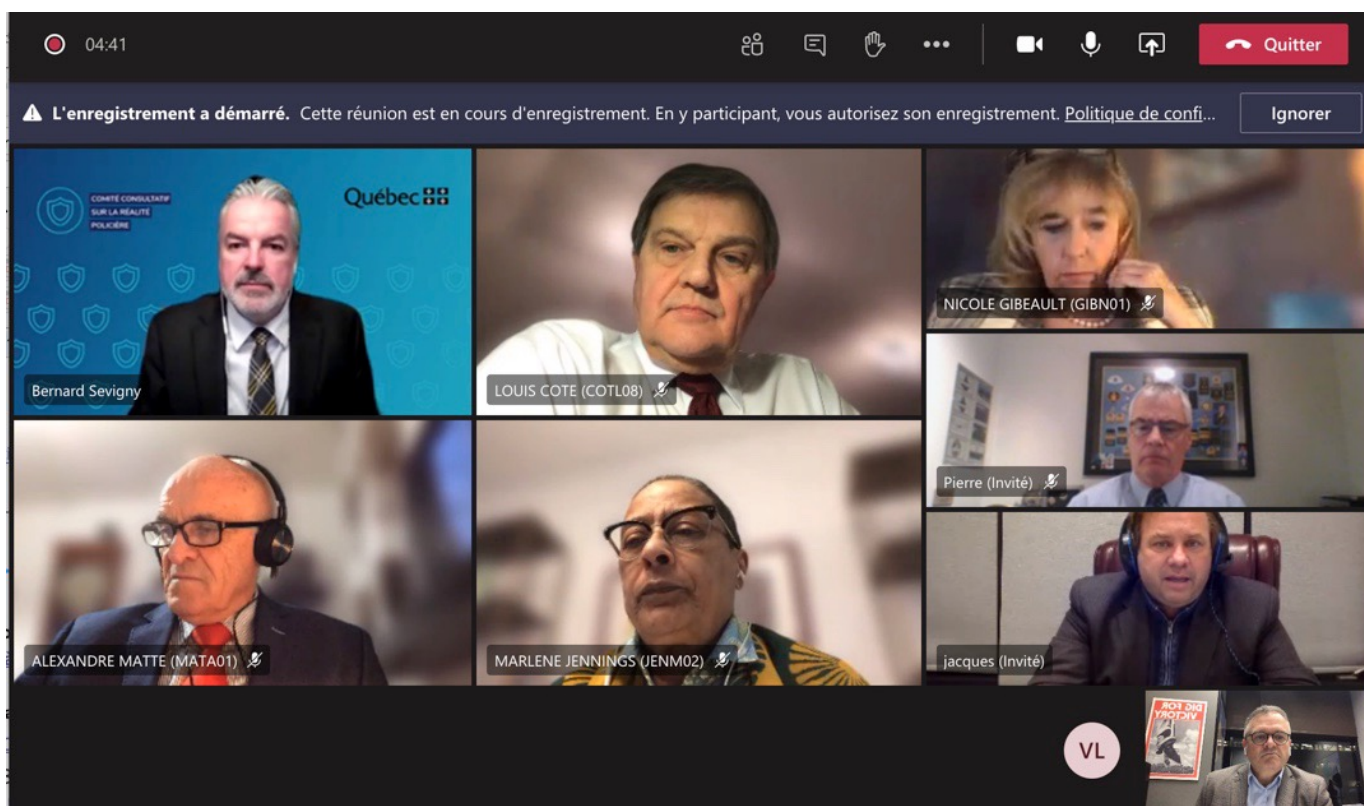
04:41

Quitter

L'enregistrement a démarré. Cette réunion est en cours d'enregistrement. En y participant, vous autorisez son enregistrement. Politique de confi...

Ignorer

COMITÉ CONSULTATIF SUR LA RÉALITÉ POLICIÈRE

Québec

Bernard Sevigny

LOUIS COTE (COTL08)

NICOLE GIBEAULT (GIBN01)

Pierre (Invité)

ALEXANDRE MATTE (MATA01)

MARLENE JENNINGS (JENM02)

jacques (Invité)

VL

DIG FOR VICTORY